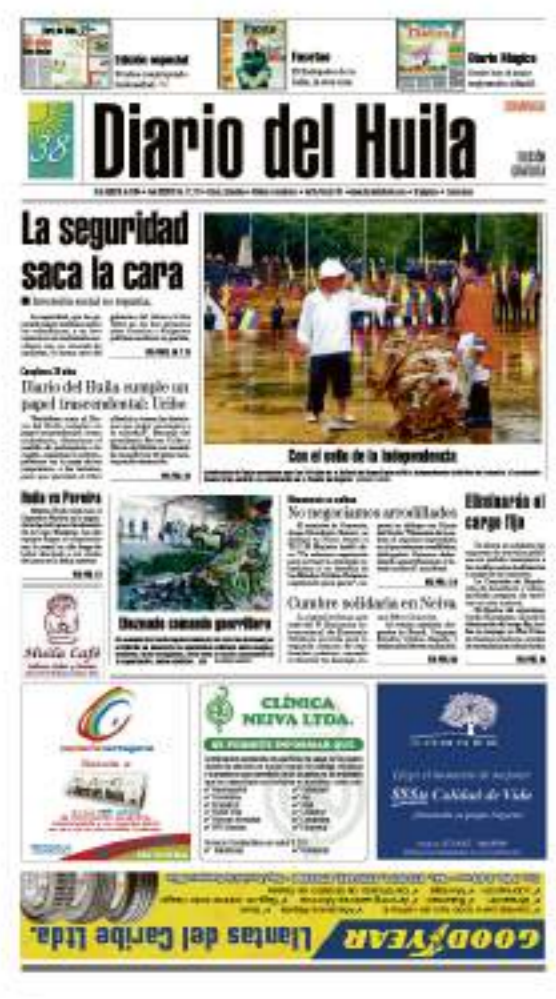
Edición especial

Facetas

Diario Mágico

38

Diario del Huila

La seguridad saca la cara

Inversión social en repunta.

Cumplimos 38 años

Diario del Huila cumple un papel trascendental: Uribe

Con el sello de la Independencia

Huila en Pereira

Desmantelado campamento guerrillero

No negociamos arrodillados

Cumbre solidaria en Neiva

Eliminarán el cargo fijo

Huila Café

CLÍNICA NEIVA LTDA.

Calidad de Vida

GOODYEAR

Llantas del Caribe Ltda.